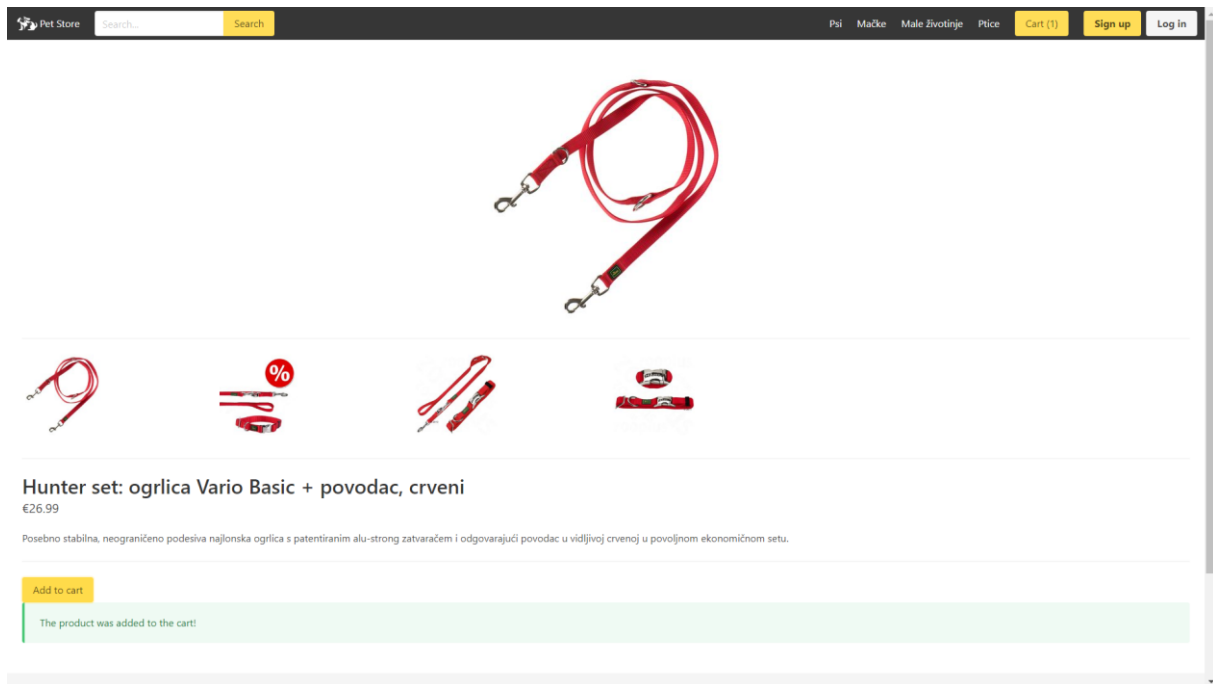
Pet Store Search... Search

Psi Mačke Male životinje Ptice Cart (1) Sign up Log in

%

Hunter set: ogrlica Vario Basic + povodac, crveni

€26.99

Posebno stabilna, neograničeno podesiva najlonska ogrlica s patentiranim alu-strong zatvaračem i odgovarajući povodac u vidljivoj crvenoj u povoljnom ekonomičnom setu.

Add to cart

The product was added to the cart!